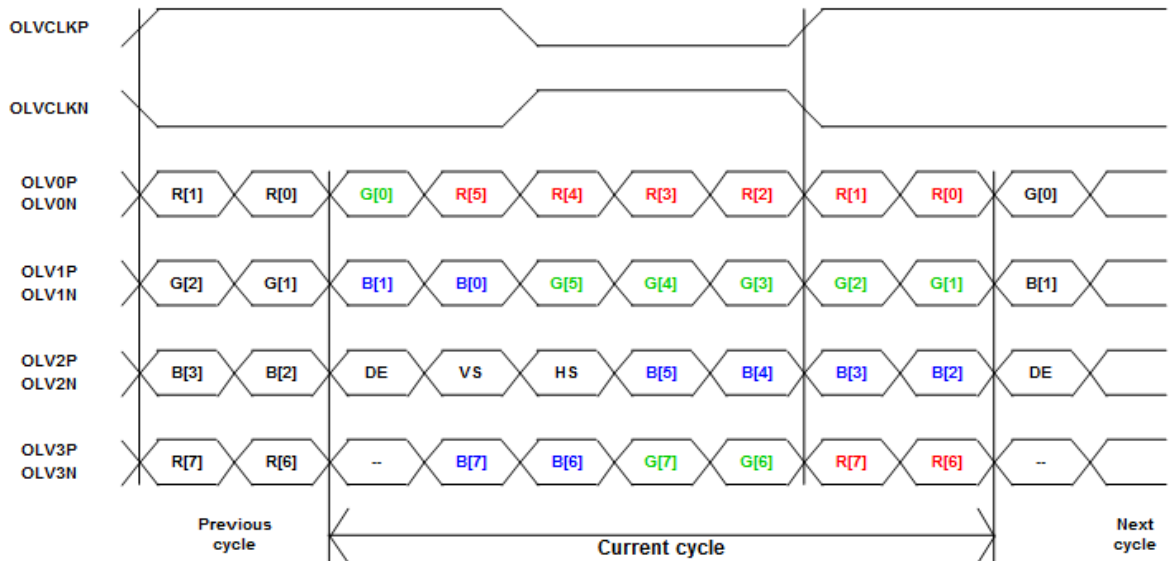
OLVCLKP

OLVCLKN

OLV0P
OLV0N
R[1] R[0] G[0] R[5] R[4] R[3] R[2] R[1] R[0] G[0]

OLV1P
OLV1N
G[2] G[1] B[1] B[0] G[5] G[4] G[3] G[2] G[1] B[1]

OLV2P
OLV2N
B[3] B[2] DE VS HS B[5] B[4] B[3] B[2] DE

OLV3P
OLV3N
R[7] R[6] -- B[7] B[6] G[7] G[6] R[7] R[6] --

Previous cycle

Current cycle

Next cycle